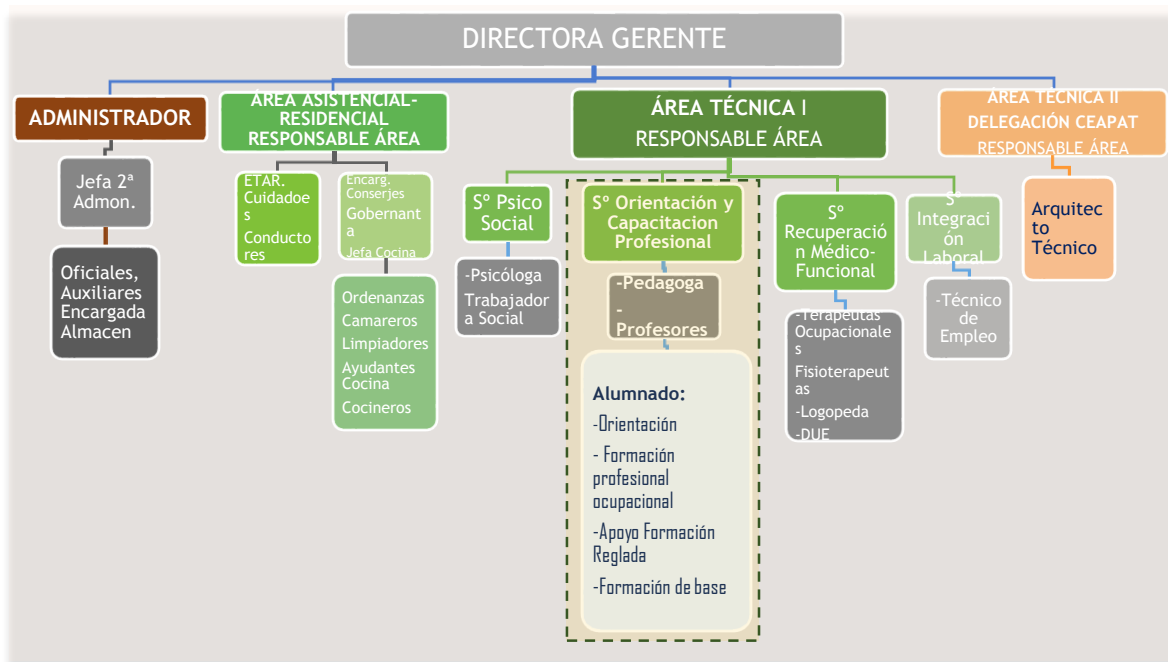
DIRECTORA GERENTE

ADMINISTRADOR

Jefa 2ª Admon.

Oficiales, Auxiliares Encargada Almacen

ÁREA ASISTENCIAL-RESIDENCIAL RESPONSABLE ÁREA

ETAR. Cuidadoes s Conductores

Encarg. Conserjes Gobernanta Jefa Cocina

Ordenanzas Camareros Limpiadores Ayudantes Cocina Cocineros

ÁREA TÉCNICA I RESPONSABLE ÁREA

Sº Psico Social

-Psicóloga Trabajadora Social

Sº Orientación y Capacitacion Profesional

-Pedagoga - Profesores

Alumnado:
-Orientación
- Formación profesional ocupacional
-Apoyo Formación Reglada
-Formación de base

Sº Recuperación Médico-Funcional

-Terapeutas Ocupacionales Fisioterapeutas -Logopeda -DUE

Sº Integración Laboral

-Técnico de Empleo

ÁREA TÉCNICA II DELEGACIÓN CEAPAT RESPONSABLE ÁREA

Arquitecto Técnico